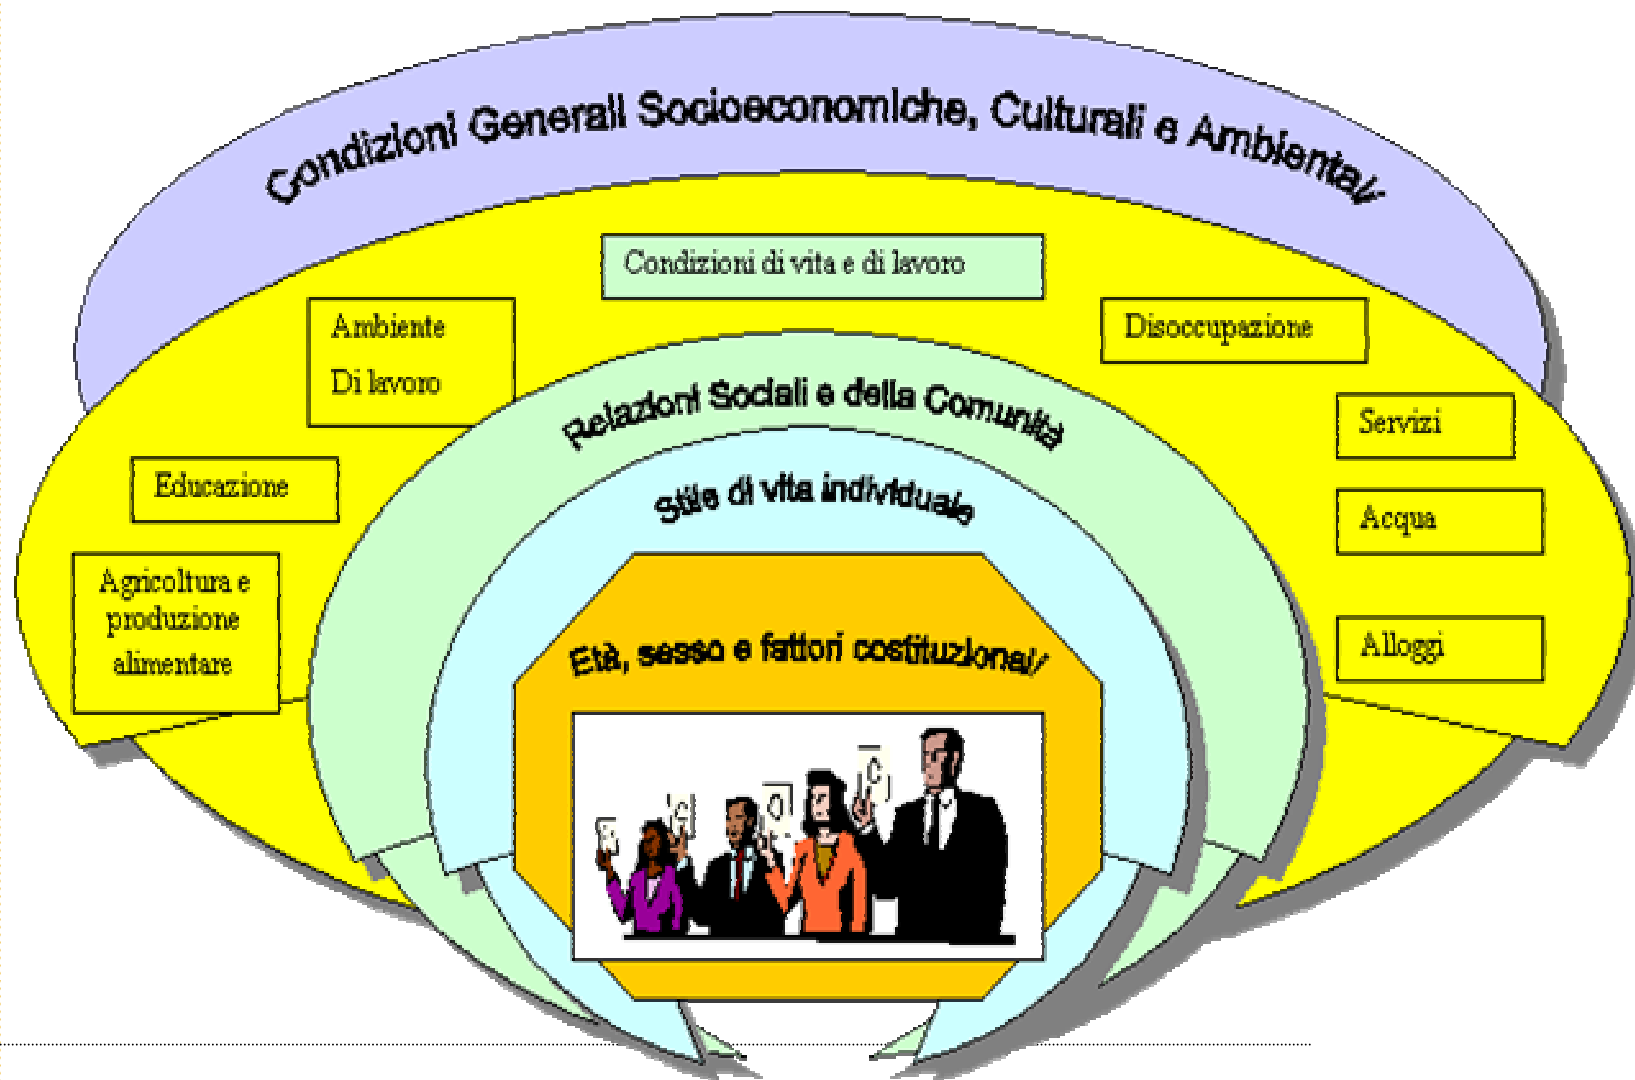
Condizioni Generali Socioeconomiche, Culturali e Ambientali

Condizioni di vita e di lavoro

Ambiente
Di lavoro

Disoccupazione

Educazione

Servizi

Acqua

Agricoltura e produzione alimentare

Alloggi

Relazioni Sociali e della Comunità

Stile di vita individuale

Età, sesso e fattori costituzionali